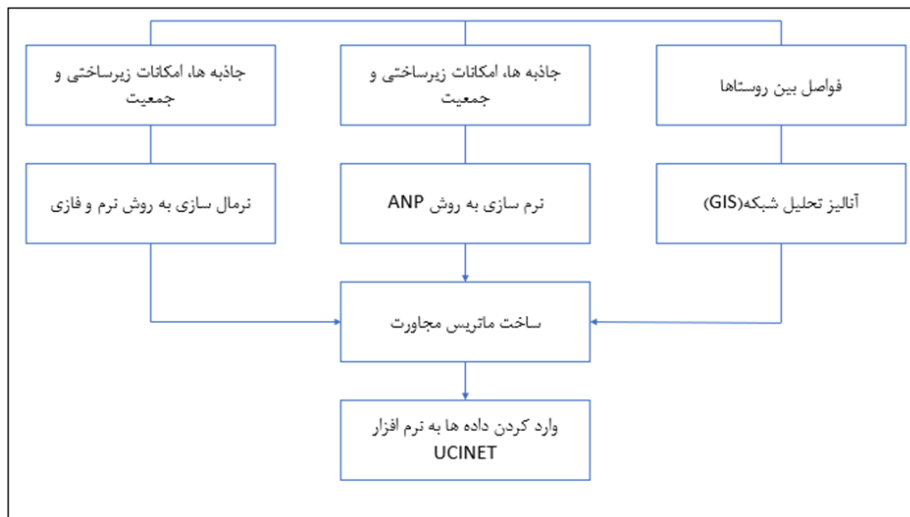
فواصل بین روستاها

جاذبه ها، امکانات زیرساختی و جمعیت

جاذبه ها، امکانات زیرساختی و جمعیت

آنالیز تحلیل شبکه(GIS)

نرم سازی به روش ANP

نرمال سازی به روش نرم و فازی

ساخت ماتریس مجاورت

وارد کردن داده ها به نرم افزار UCINET